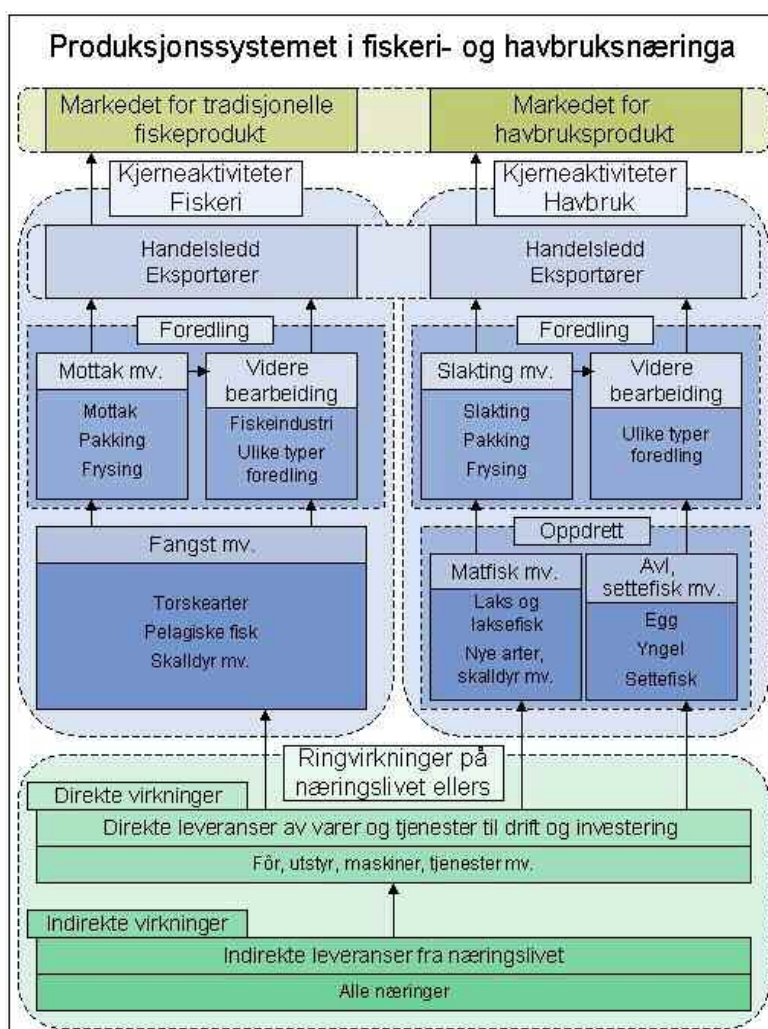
Produksjonssystemet i fiskeri- og havbruksnæringa

Markedet for tradisjonelle fiskeprodukt

Markedet for havbruksprodukt

Kjerneaktiviteter Fiskeri

Kjerneaktiviteter Havbruk

Handelsledd Eksportører

Handelsledd Eksportører

Foredling

Mottak mv.

Mottak
Pakking
Frysing

Videre bearbeiding

Fiskeindustri
Ulike typer foredling

Foredling

Slakting mv.

Slakting
Pakking
Frysing

Videre bearbeiding

Ulike typer foredling

Fangst mv.

Torskearter
Pelagiske fisk
Skalldyr mv.

Oppdrett

Matfisk mv.

Laks og laksefisk
Nye arter, skalldyr mv.

Avl, settefisk mv.

Egg
Yngel
Settefisk

Ringvirkninger på næringslivet ellers

Direkte virkninger

Direkte leveranser av varer og tjenester til drift og investering

Fôr, utstyr, maskiner, tjenester mv.

Indirekte virkninger

Indirekte leveranser fra næringslivet

Alle næringer